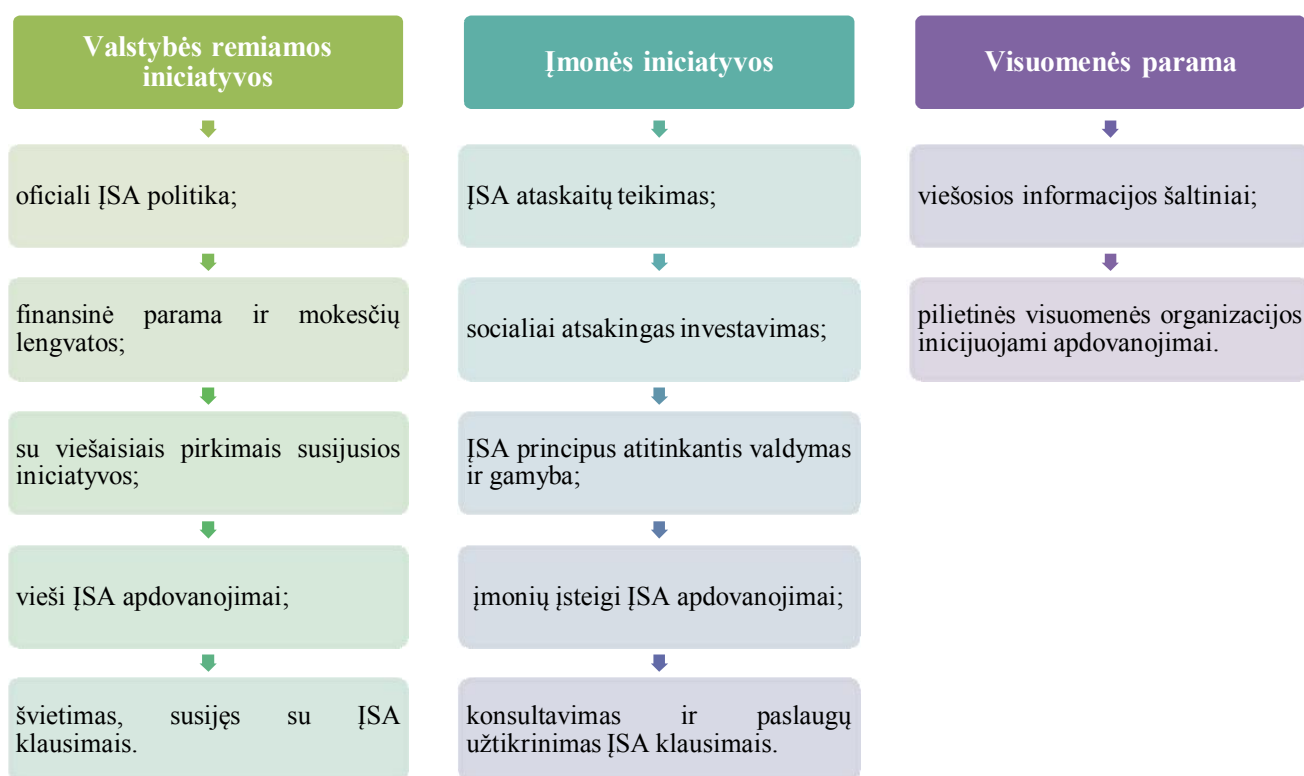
Valstybės remiamos iniciatyvos

oficiali ĮSA politika;

finansinė parama ir mokesčių lengvatos;

su viešaisiais pirkimais susijusios iniciatyvos;

vieši ĮSA apdovanojimai;

švietimas, susijęs su ĮSA klausimais.

Įmonės iniciatyvos

ĮSA ataskaitų teikimas;

socialiai atsakingas investavimas;

ĮSA principus atitinkantis valdymas ir gamyba;

įmonių įsteigi ĮSA apdovanojimai;

konsultavimas ir paslaugų užtikrinimas ĮSA klausimais.

Visuomenės parama

viešosios informacijos šaltiniai;

pilietinės visuomenės organizacijos inicijuojami apdovanojimai.